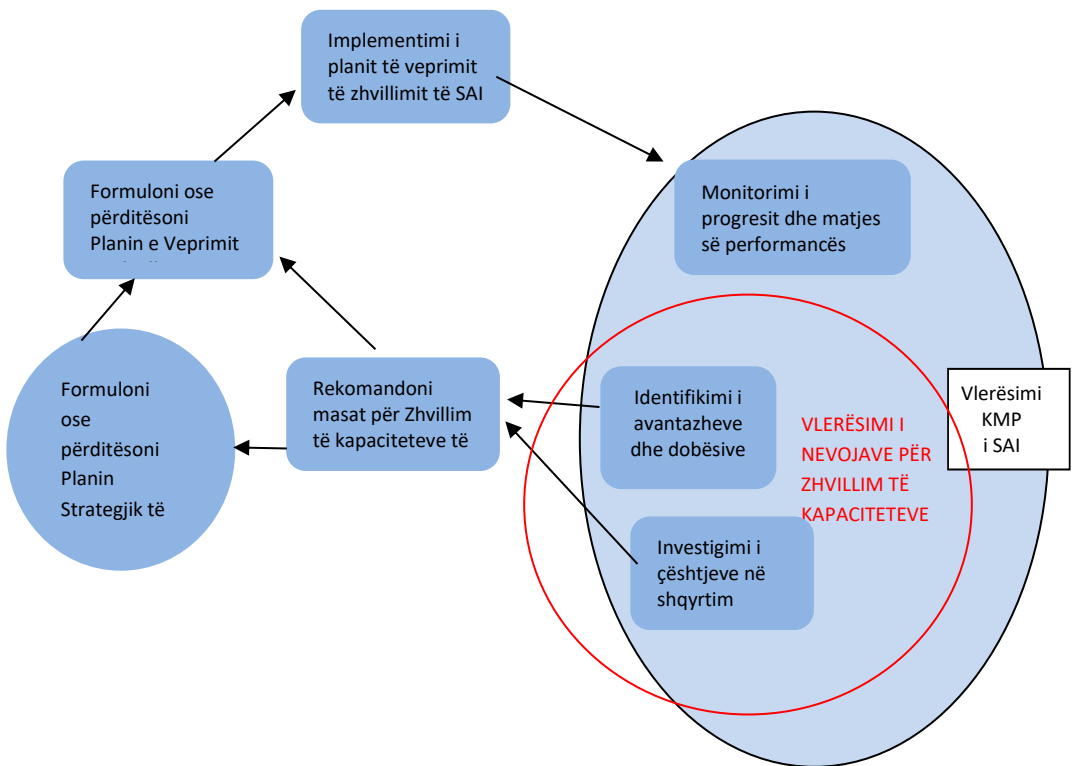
Implementimi i planit të veprimit të zhvillimit të SAI

Formuloni ose përditësoni Planin e Veprimit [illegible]

Monitorimi i progresit dhe matjes së performancës

Formuloni ose përditësoni Planin Strategjik të

Rekomandoni masat për Zhvillim të kapaciteteve të

Identifikimi i avantazheve dhe dobësive

VLERËSIMI I NEVOJAVE PËR ZHVILLIM TË KAPACITETEVE

Vlerësimi KMP i SAI

Investigimi i çështjeve në shqyrtim